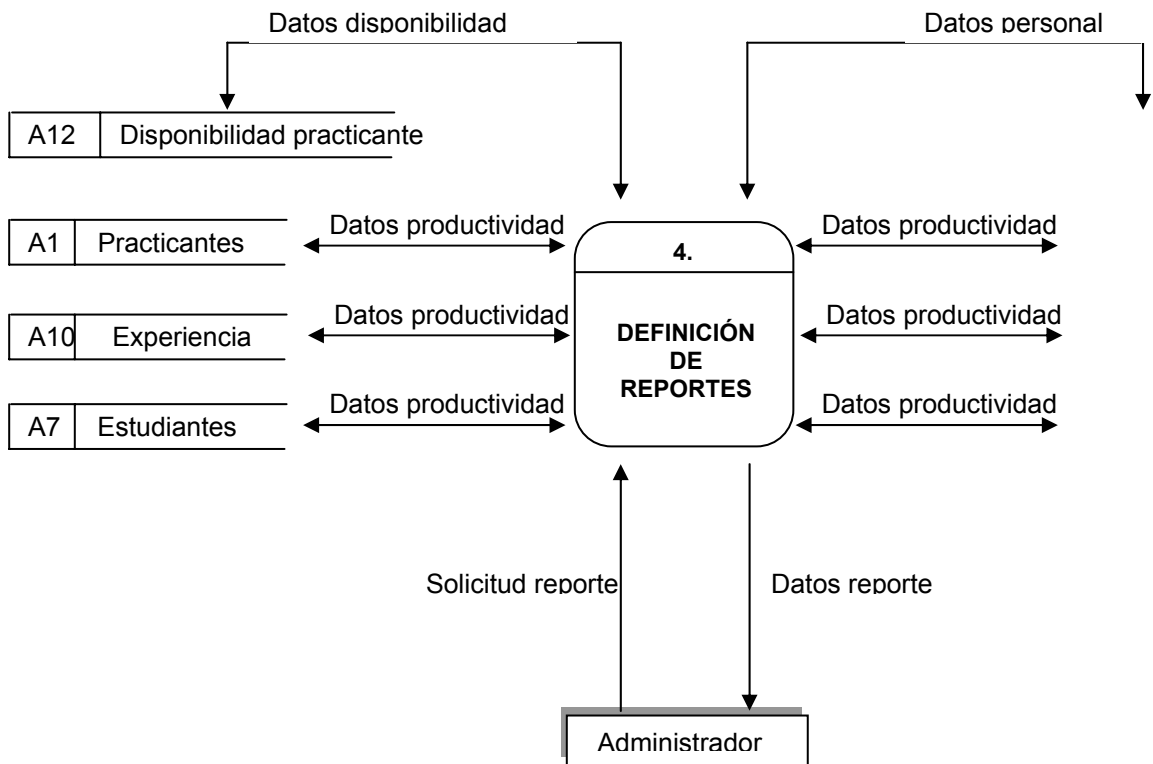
Datos disponibilidad

Datos personal

A12 | Disponibilidad practicante

A1 | Practicantes

Datos productividad

4.

Datos productividad

A10 | Experiencia

Datos productividad

DEFINICIÓN DE REPORTES

Datos productividad

A7 | Estudiantes

Datos productividad

Datos productividad

Solicitud reporte

Datos reporte

Administrador